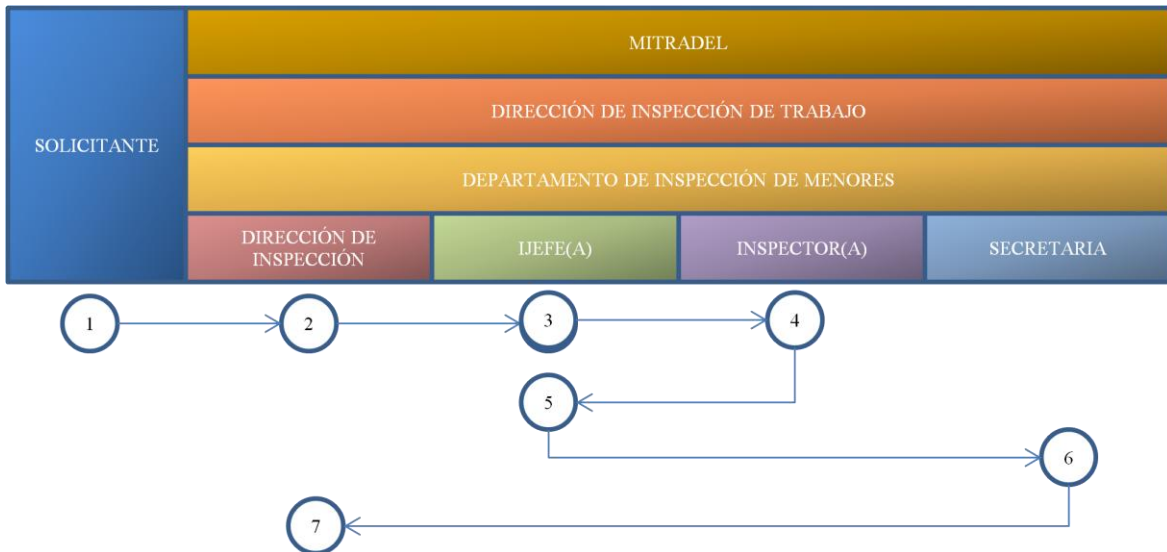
SOLICITANTE

MITRADEL

DIRECCIÓN DE INSPECCIÓN DE TRABAJO

DEPARTAMENTO DE INSPECCIÓN DE MENORES

| DIRECCIÓN DE INSPECCIÓN | IJEFE(A) | INSPECTOR(A) | SECRETARIA |
|---|---|---|---|

1

2

3

4

5

6

7